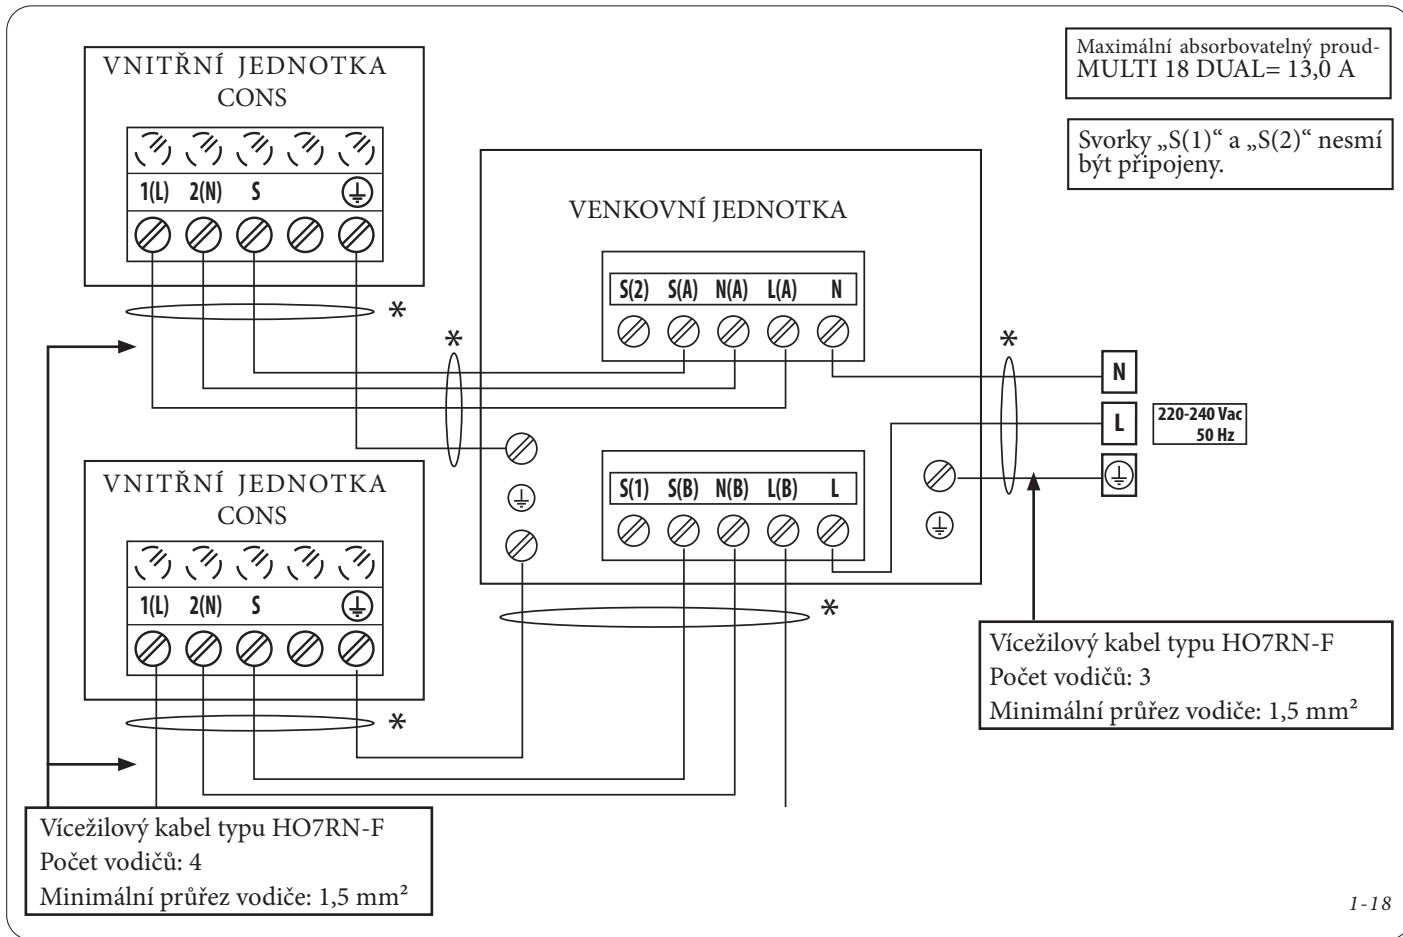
VNITŘNÍ JEDNOTKA
CONS

1(L) 2(N) S

Maximální absorbovatelný proud-
MULTI 18 DUAL= 13,0 A

Svorky „S(1)“ a „S(2)“ nesmí být připojeny.

VENKOVNÍ JEDNOTKA

S(2) S(A) N(A) L(A) N

*

*

*

N

L

220-240 Vac
50 Hz

VNITŘNÍ JEDNOTKA
CONS

1(L) 2(N) S

S(1) S(B) N(B) L(B) L

*

*

Vícežilový kabel typu HO7RN-F
Počet vodičů: 3
Minimální průřez vodiče: 1,5 mm²

Vícežilový kabel typu HO7RN-F
Počet vodičů: 4
Minimální průřez vodiče: 1,5 mm²

1-18